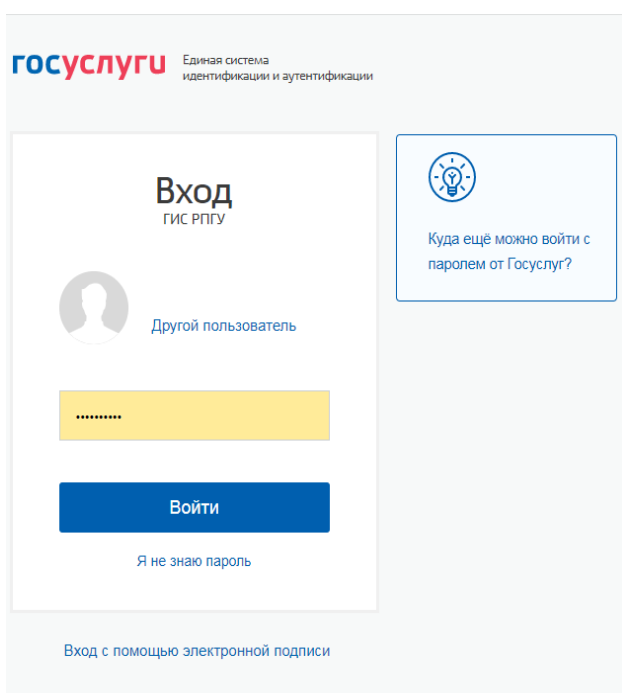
госуслуги Единая система идентификации и аутентификации

Вход
ГИС РПГУ

Другой пользователь

••••••••••

Войти

Я не знаю пароль

Вход с помощью электронной подписи

Куда ещё можно войти с паролем от Госуслуг?